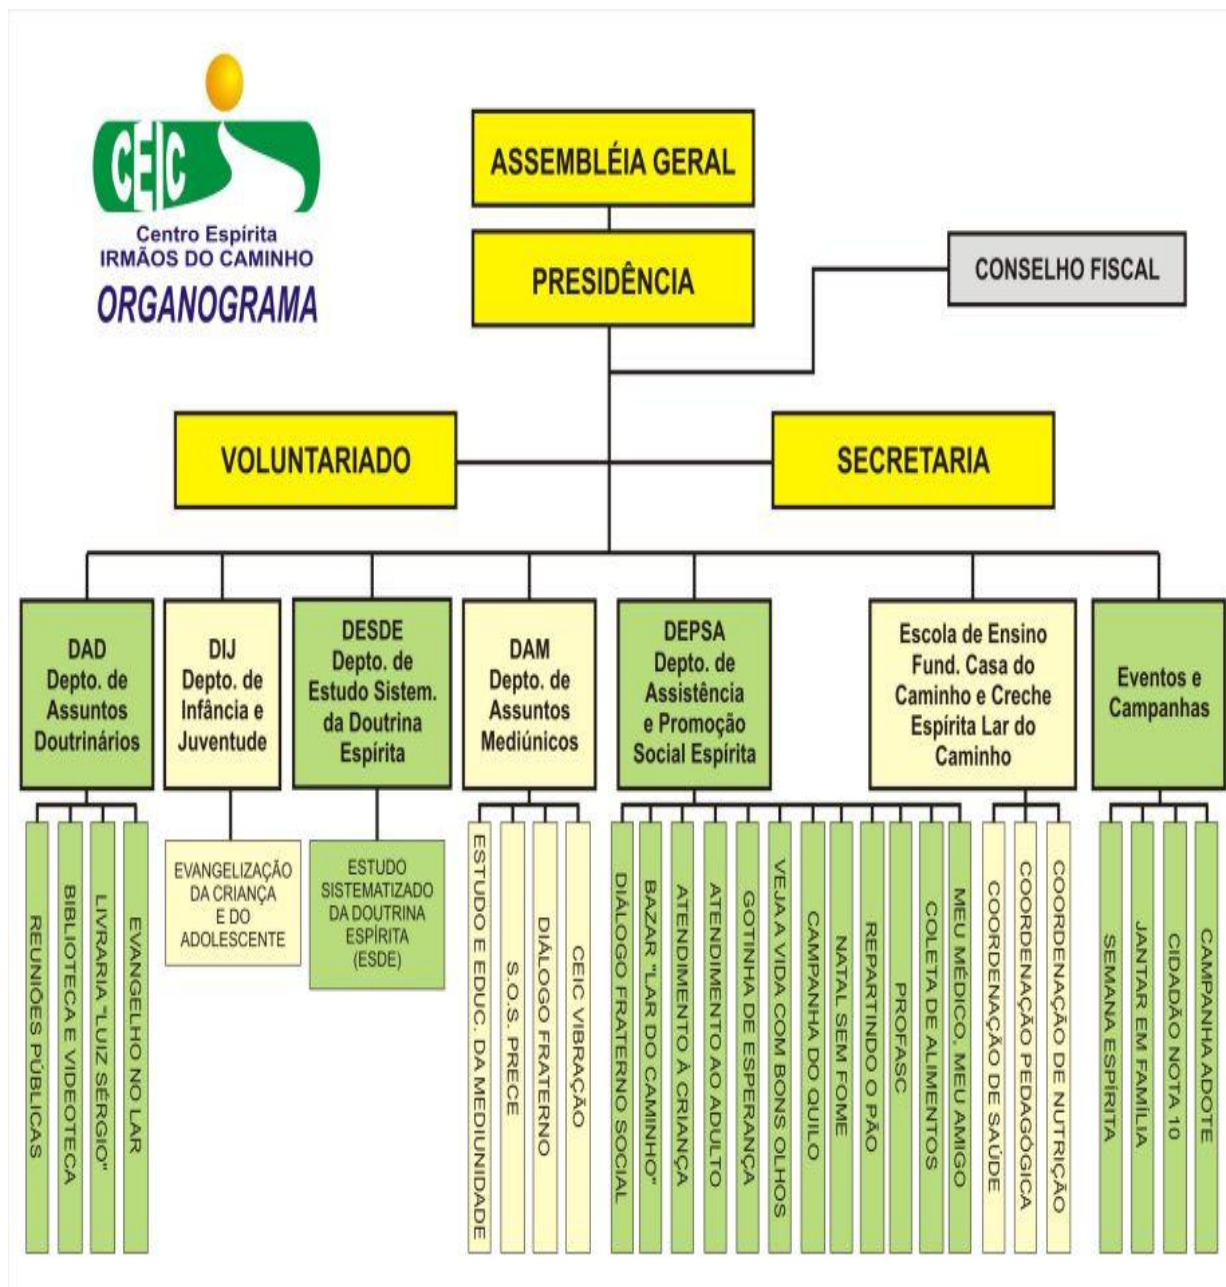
CEIC
Centro Espírita
IRMÃOS DO CAMINHO
ORGANOGRAMA

ASSEMBLÉIA GERAL

PRESIDÊNCIA

CONSELHO FISCAL

VOLUNTARIADO

SECRETARIA

DAD
Depto. de Assuntos Doutrinários

DIJ
Depto. de Infância e Juventude

DESDE
Depto. de Estudo Sistem. da Doutrina Espírita

DAM
Depto. de Assuntos Mediúnicos

DEPSA
Depto. de Assistência e Promoção Social Espírita

Escola de Ensino Fund. Casa do Caminho e Creche Espírita Lar do Caminho

Eventos e Campanhas

REUNIÕES PÚBLICAS
BIBLIOTECA E VIDEOTECA
LIVRARIA "LUIZ SÉRGIO"
EVANGELHO NO LAR

EVANGELIZAÇÃO DA CRIANÇA E DO ADOLESCENTE

ESTUDO SISTEMATIZADO DA DOUTRINA ESPÍRITA (ESDE)

ESTUDO E EDUC. DA MEDIUNIDADE
S.O.S. PRECE
DIÁLOGO FRATERNO
CEIC VIBRAÇÃO

DIÁLOGO FRATERNO SOCIAL
BAZAR "LAR DO CAMINHO"
ATENDIMENTO À CRIANÇA
ATENDIMENTO AO ADULTO
GOTINHA DE ESPERANÇA
VEJA A VIDA COM BONS OLHOS
CAMPANHA DO QUILO
NATAL SEM FOME
REPARTINDO O PÃO
PROFASC
COLETA DE ALIMENTOS
MEU MÉDICO, MEU AMIGO

COORDENAÇÃO DE SAÚDE
COORDENAÇÃO PEDAGÓGICA
COORDENAÇÃO DE NUTRIÇÃO

SEMANA ESPÍRITA
JANTAR EM FAMÍLIA
CIDADÃO NOTA 10
CAMPANHA ADOTE